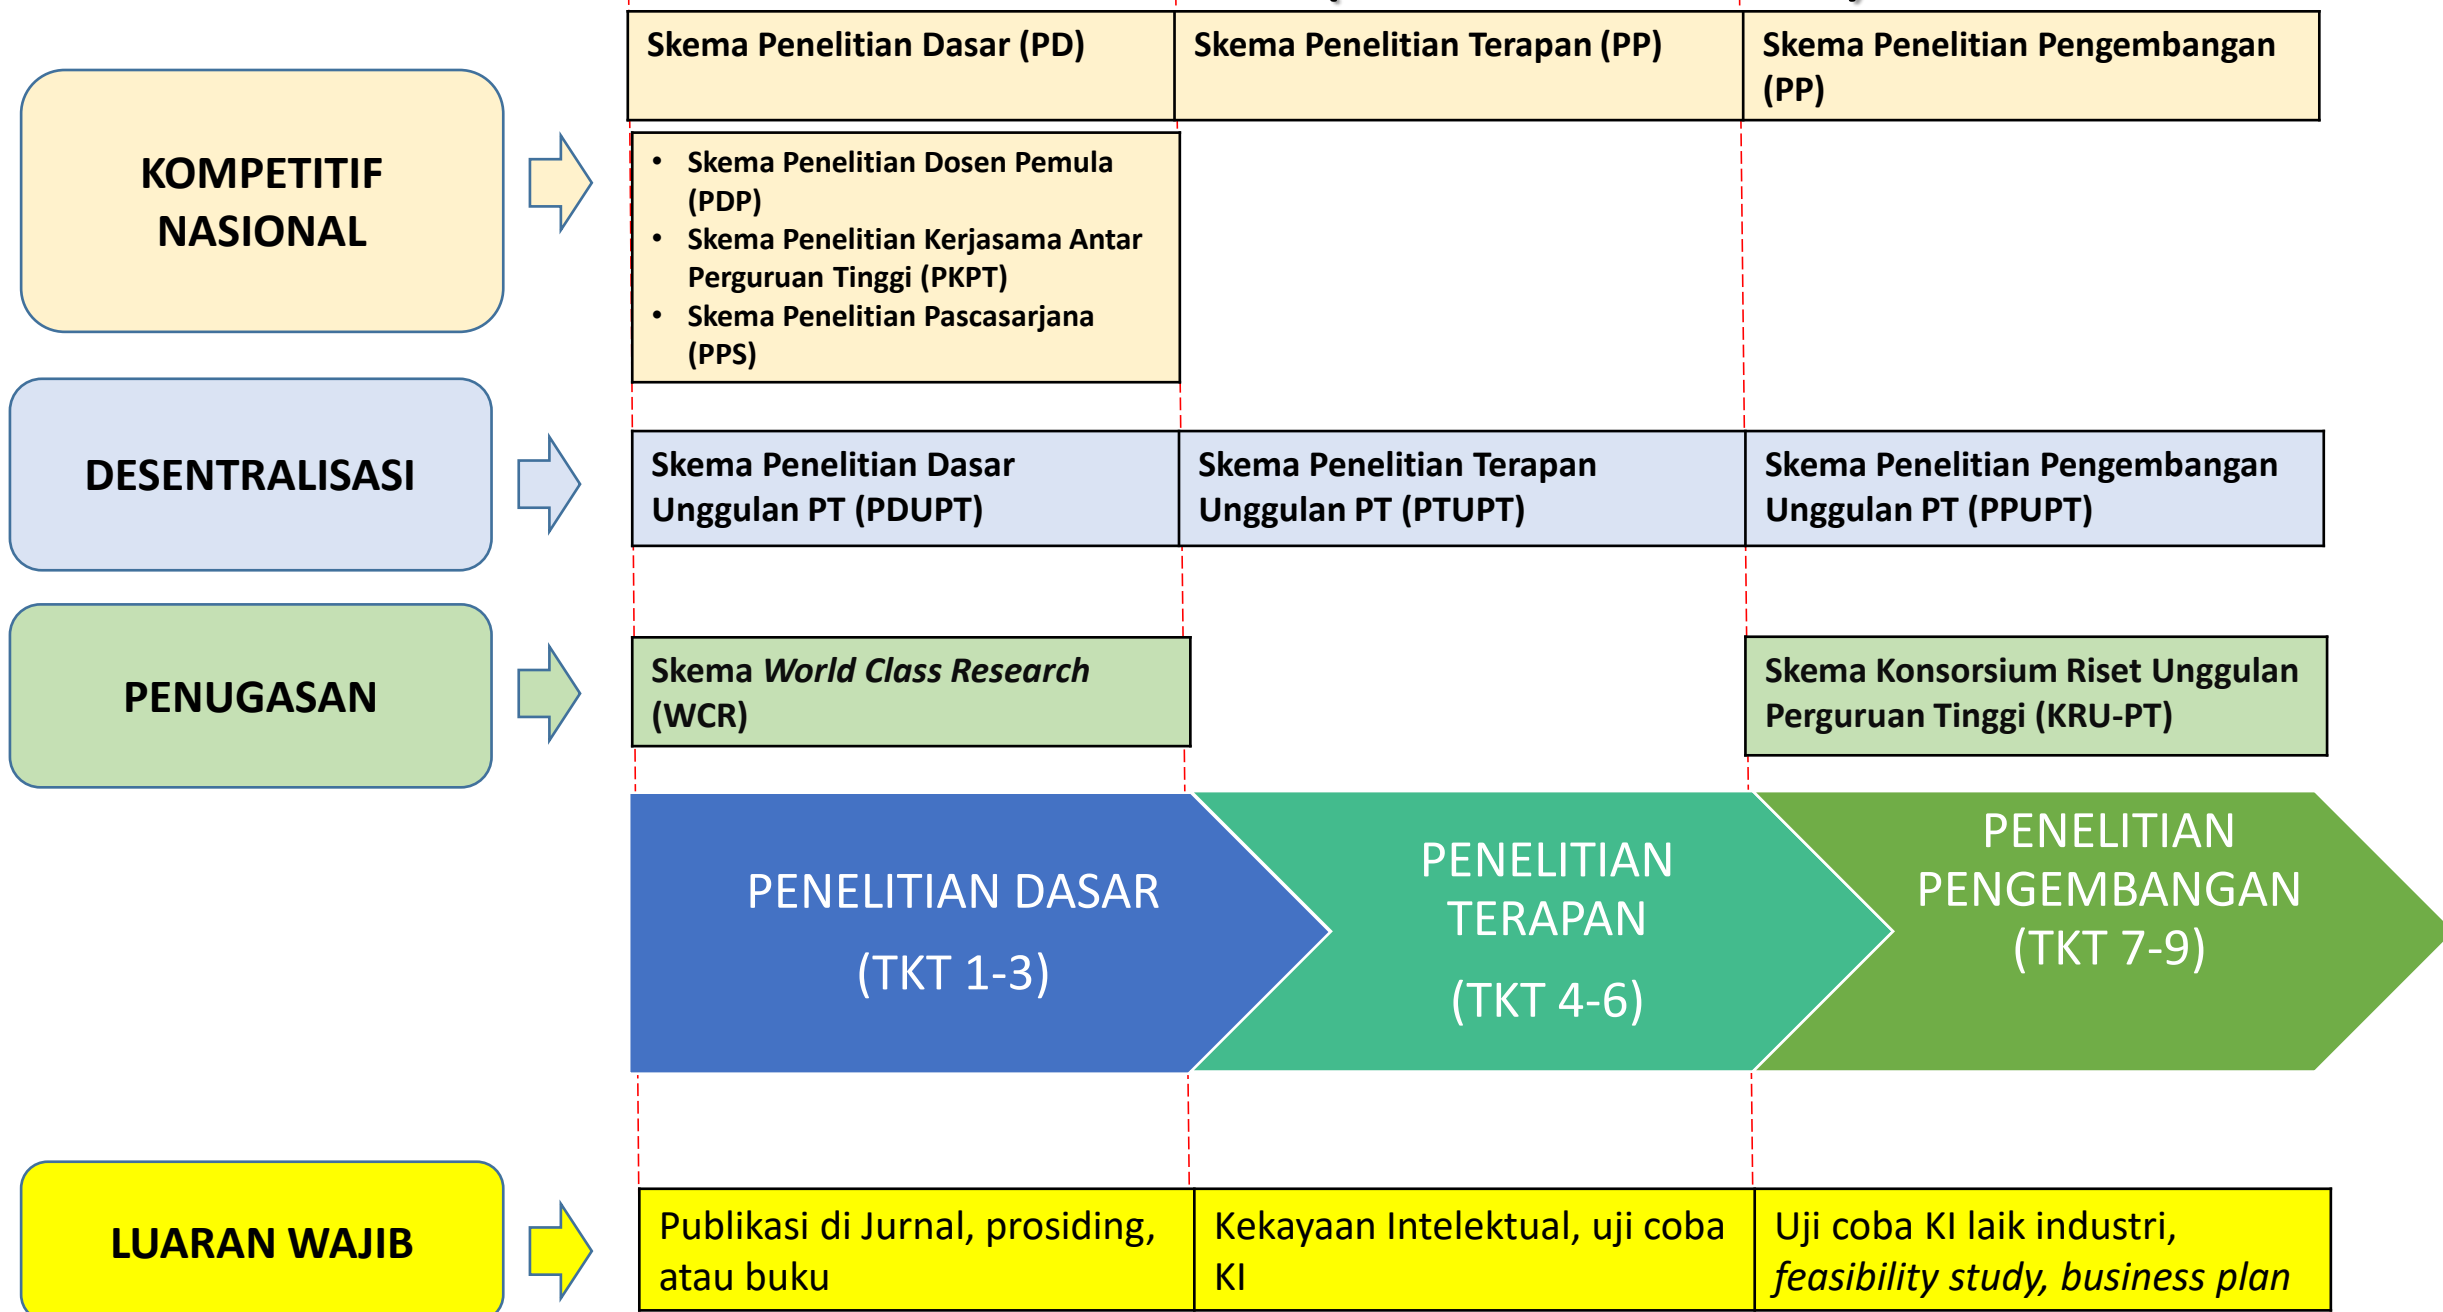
KOMPETITIF NASIONAL

| Skema Penelitian Dasar (PD) | Skema Penelitian Terapan (PP) | Skema Penelitian Pengembangan (PP) |
|---|---|---|

- Skema Penelitian Dosen Pemula (PDP)
- Skema Penelitian Kerjasama Antar Perguruan Tinggi (PKPT)
- Skema Penelitian Pascasarjana (PPS)

DESENTRALISASI

| Skema Penelitian Dasar Unggulan PT (PDUPT) | Skema Penelitian Terapan Unggulan PT (PTUPT) | Skema Penelitian Pengembangan Unggulan PT (PPUPT) |
|---|---|---|

PENUGASAN

Skema *World Class Research* (WCR)

Skema Konsorsium Riset Unggulan Perguruan Tinggi (KRU-PT)

PENELITIAN DASAR (TKT 1-3)

PENELITIAN TERAPAN (TKT 4-6)

PENELITIAN PENGEMBANGAN (TKT 7-9)

LUARAN WAJIB

| Publikasi di Jurnal, prosiding, atau buku | Kekayaan Intelektual, uji coba KI | Uji coba KI laik industri, *feasibility study, business plan* |
|---|---|---|